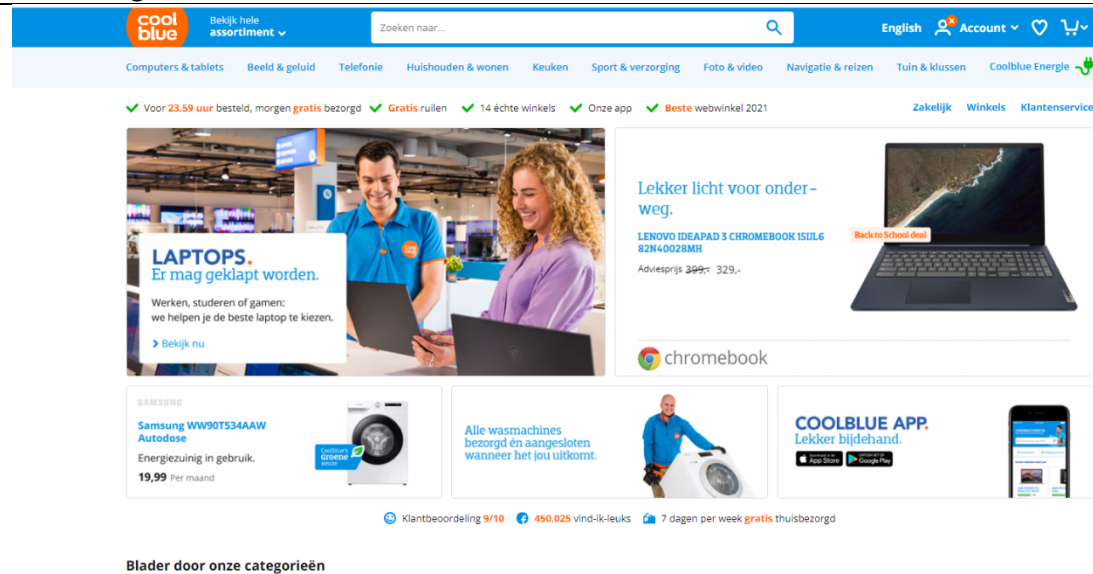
cool blue

Bekijk hele assortiment

Zoeken naar...

English Account

Computers & tablets Beeld & geluid Telefonie Huishouden & wonen Keuken Sport & verzorging Foto & video Navigatie & reizen Tuin & klussen Coolblue Energie

Voor 23.59 uur besteld, morgen gratis bezorgd Gratis ruilen 14 échte winkels Onze app Beste webwinkel 2021

Zakelijk Winkels Klantenservice

LAPTOPS.
Er mag geklapt worden.

Werken, studeren of gamen: we helpen je de beste laptop te kiezen.

Bekijk nu

Lekker licht voor onderweg.

LENOVO IDEAPAD 3 CHROMEBOOK 15IJL6 82N40028MH

Adviesprijs 399,- 329,-

Back to School deal

chromebook

SAMSUNG

Samsung WW90T534AAW Autodose

Energiezuinig in gebruik.

19,99 Per maand

Coolblue's Groene keuze

Alle wasmachines bezorgd én aangesloten wanneer het jou uitkomt.

COOLBLUE APP.
Lekker bijdehand.

App Store Google Play

Klantbeoordeling 9/10 450.025 vind-ik-leuks 7 dagen per week gratis thuisbezorgd

Blader door onze categorieën